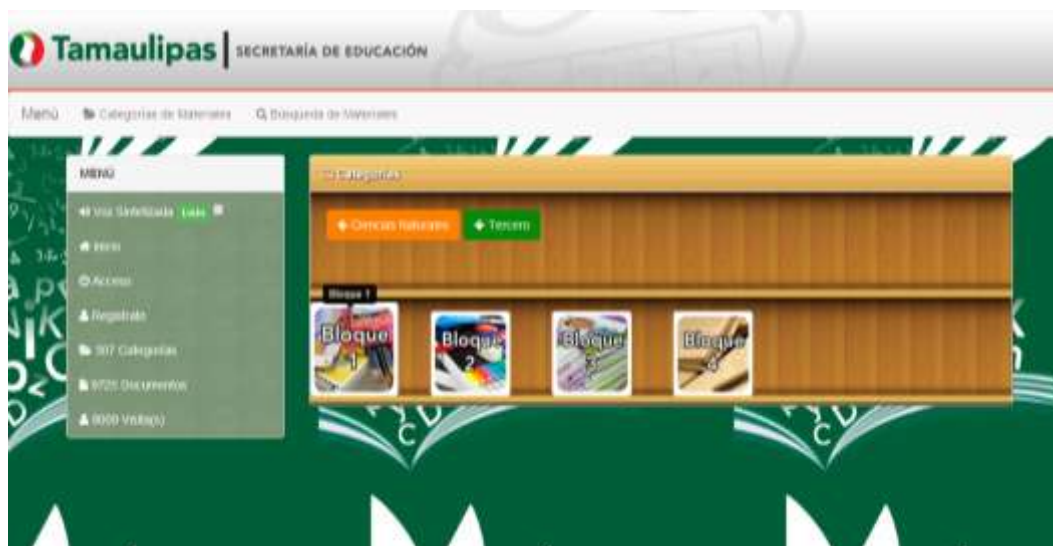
Tamaulipas | SECRETARÍA DE EDUCACIÓN

Menú Categorías de Materiales Búsqueda de Materiales

MENU

Voz Sintetizada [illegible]

Inicio

Acceso

Registrate

307 Categorías

9725 Documentos

8009 Visita(s)

Categorías

Ciencias Naturales Tercero

Bloque 1

Bloque 1

Bloque 2

Bloque 3

Bloque 4